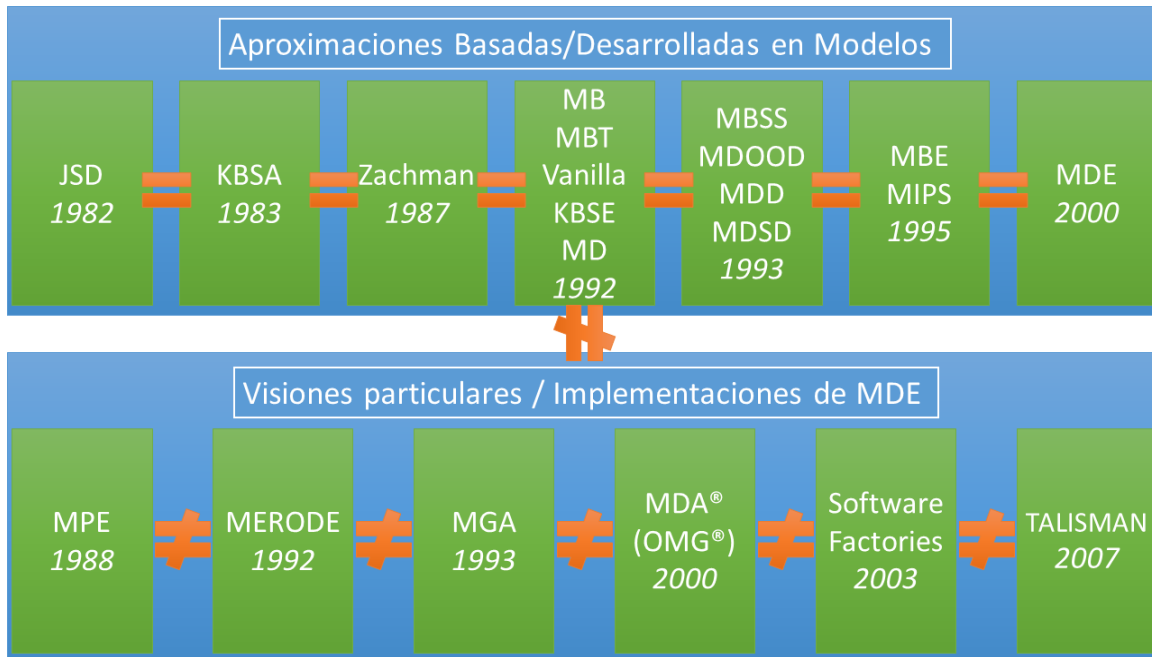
Aproximaciones Basadas/Desarrolladas en Modelos

JSD
*1982*

=

KBSA
*1983*

=

Zachman
*1987*

=

MB
MBT
Vanilla
KBSE
MD
*1992*

=

MBSS
MDOOD
MDD
MDSD
*1993*

=

MBE
MIPS
*1995*

=

MDE
*2000*

$\neq$

Visiones particulares / Implementaciones de MDE

MPE
*1988*

$\neq$

MERODE
*1992*

$\neq$

MGA
*1993*

$\neq$

MDA®
(OMG®)
*2000*

$\neq$

Software
Factories
*2003*

$\neq$

TALISMAN
*2007*